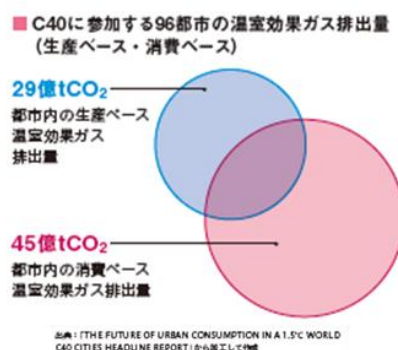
■ C40に参加する96都市の温室効果ガス排出量（生産ベース・消費ベース）

29億$tCO_2$
都市内の生産ベース
温室効果ガス
排出量

45億$tCO_2$
都市内の消費ベース
温室効果ガス排出量

出典：「THE FUTURE OF URBAN CONSUMPTION IN A 1.5°C WORLD C40 CITIES HEADLINE REPORT」から英工して作成